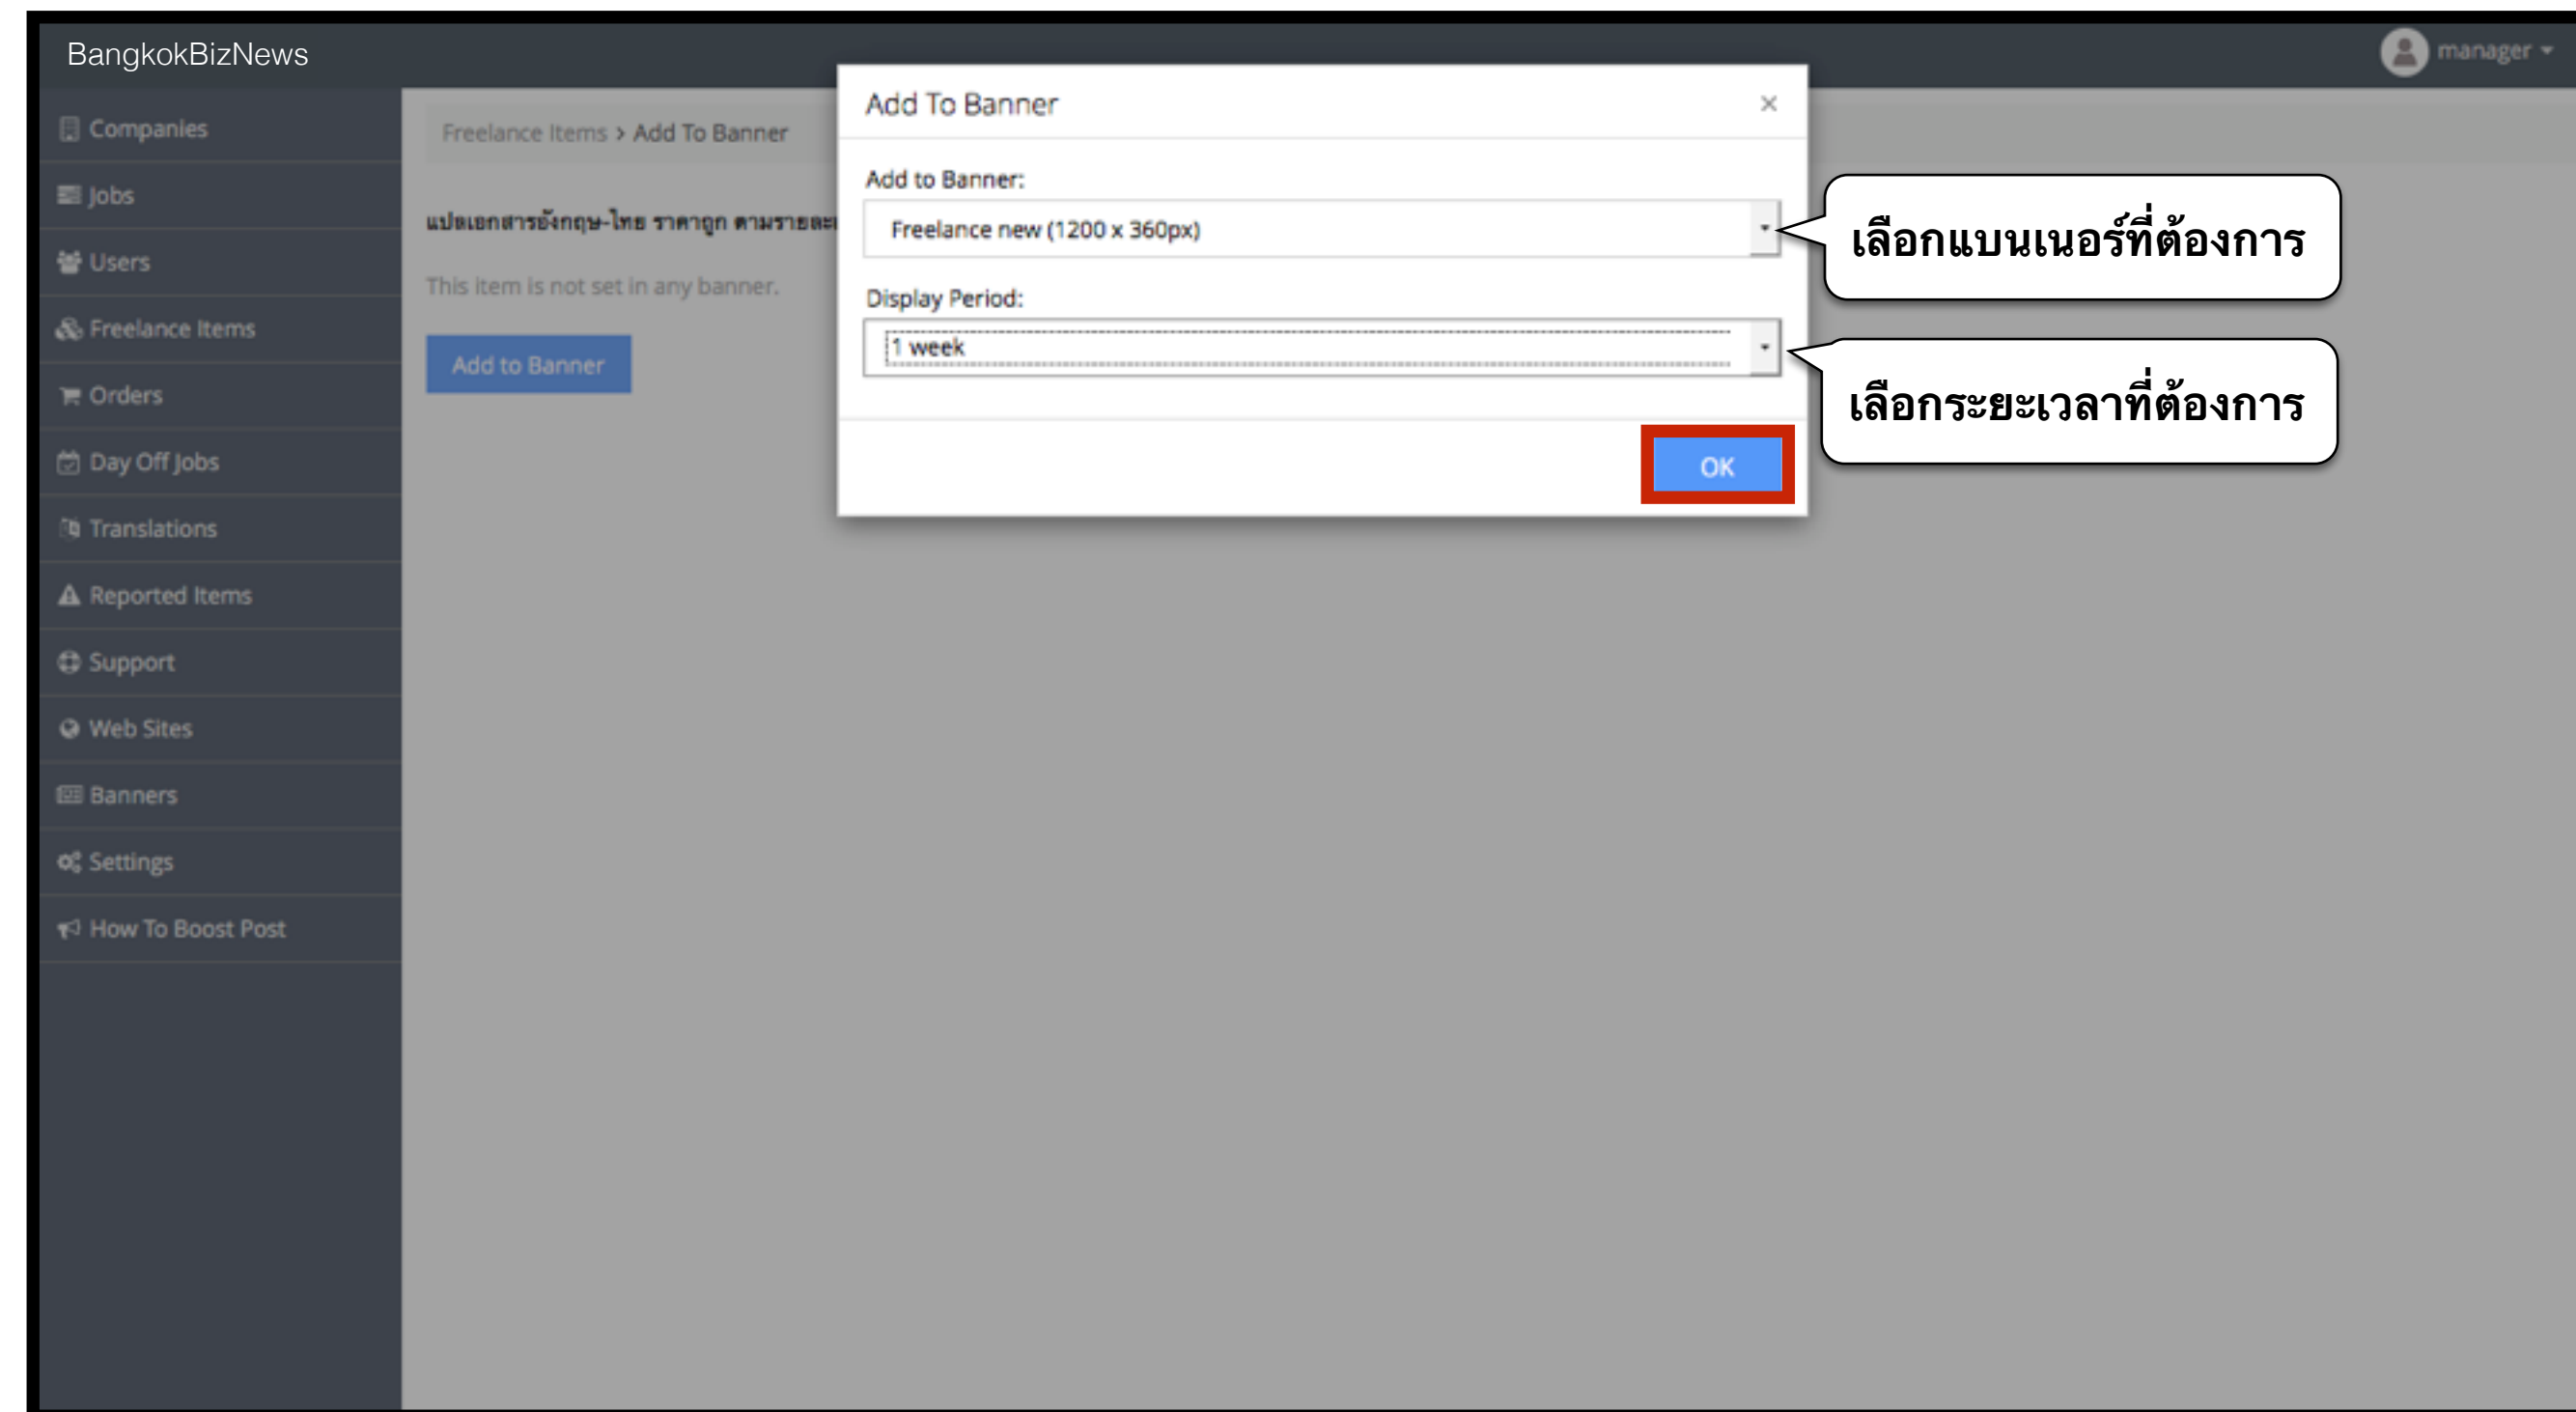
BangkokBizNews

manager

Companies
Jobs
Users
Freelance Items
Orders
Day Off Jobs
Translations
Reported Items
Support
Web Sites
Banners
Settings
How To Boost Post

Freelance Items > Add To Banner

แปลเอกสารอังกฤษ-ไทย ราคาถูก ตามรายละ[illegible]

This item is not set in any banner.

Add to Banner

Add To Banner

×

Add to Banner:

Freelance new (1200 x 360px)

Display Period:

1 week

OK

เลือกแบนเนอร์ที่ต้องการ

เลือกระยะเวลาที่ต้องการ